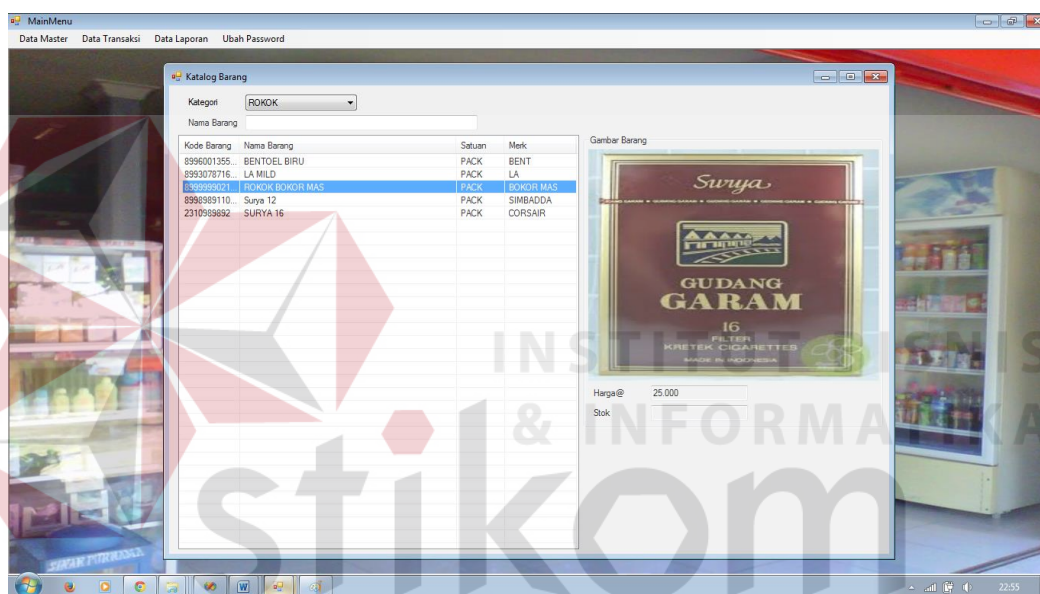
MainMenu

Data Master Data Transaksi Data Laporan Ubah Password

Katalog Barang

Kategori ROKOK

Nama Barang

| Kode Barang | Nama Barang | Satuan | Merk |
|---|---|---|---|
| 8996001355... | BENTOEL BIRU | PACK | BENT |
| 8993078716... | LA MILD | PACK | LA |
| 8999999021... | ROKOK BOKOR MAS | PACK | BOKOR MAS |
| 8998989110... | Surya 12 | PACK | SIMBADDA |
| 2310989892 | SURYA 16 | PACK | CORSAIR |

Gambar Barang

Surya

GUDANG GARAM

16

FILTER

KRETEK CIGARETTES

MADE IN INDONESIA

Harga@ 25.000

Stok

INSTITUT BISNIS & INFORMATIKA

stikom

22:55